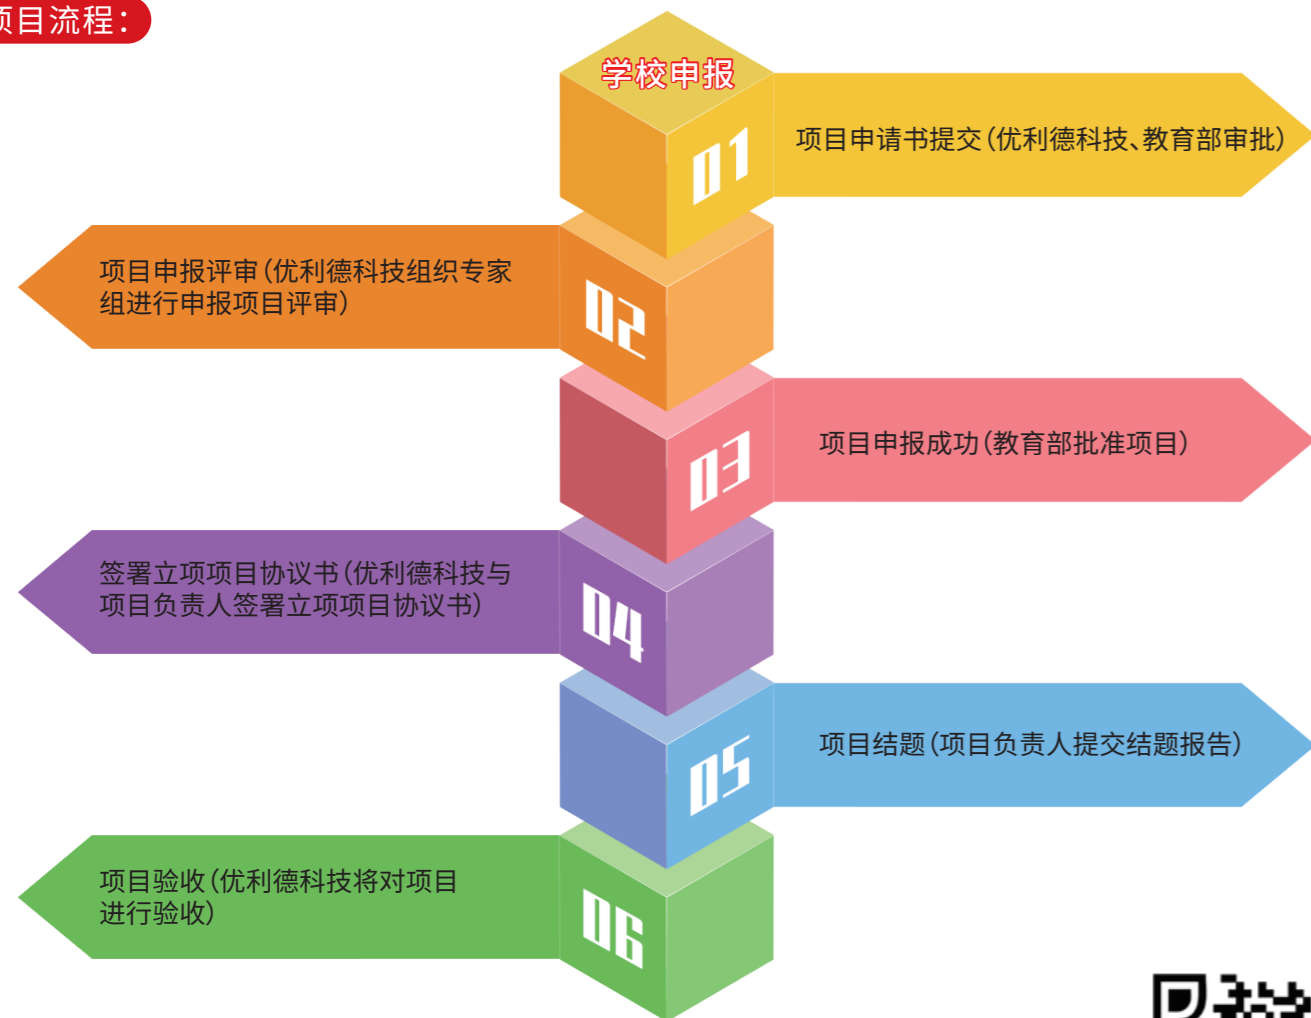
项目流程：

学校申报

01
项目申请书提交（优利德科技、教育部审批）

02
项目申报评审（优利德科技组织专家组进行申报项目评审）

03
项目申报成功（教育部批准项目）

04
签署立项项目协议书（优利德科技与项目负责人签署立项项目协议书）

05
项目结题（项目负责人提交结题报告）

06
项目验收（优利德科技将对项目进行验收）